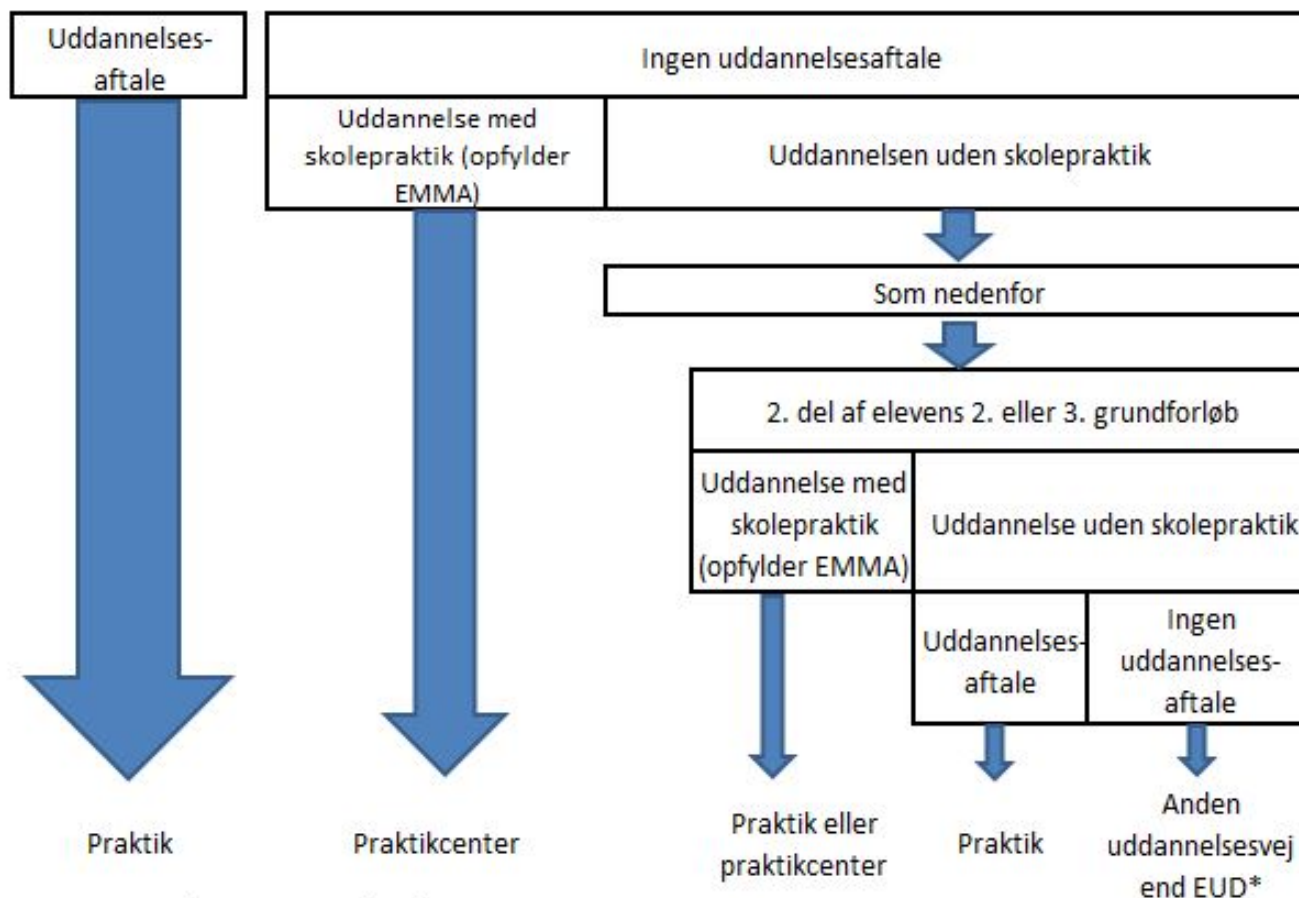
Uddannelsesaftale

Ingen uddannelsesaftale

Uddannelse med skolepraktik (opfylder EMMA)

Uddannelsen uden skolepraktik

Som nedenfor

2. del af elevens 2. eller 3. grundforløb

Uddannelse med skolepraktik (opfylder EMMA)

Uddannelse uden skolepraktik

Uddannelsesaftale

Ingen uddannelsesaftale

Praktik

Praktikcenter

Praktik eller praktikcenter

Praktik

Anden uddannelsesvej end EUD*